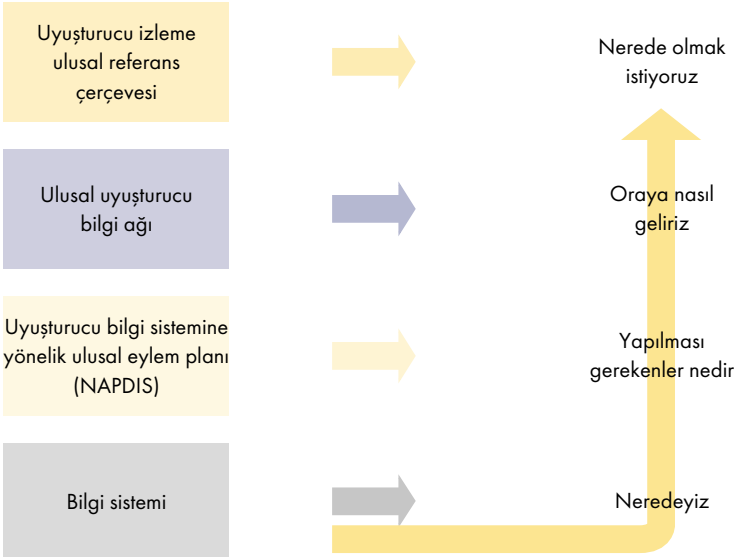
Uyuşturucu izleme ulusal referans çerçevesi

Nerede olmak istiyoruz

Ulusal uyuşturucu bilgi ağı

Oraya nasıl geliriz

Uyuşturucu bilgi sistemine yönelik ulusal eylem planı (NAPDIS)

Yapılması gerekenler nedir

Bilgi sistemi

Neredeyiz